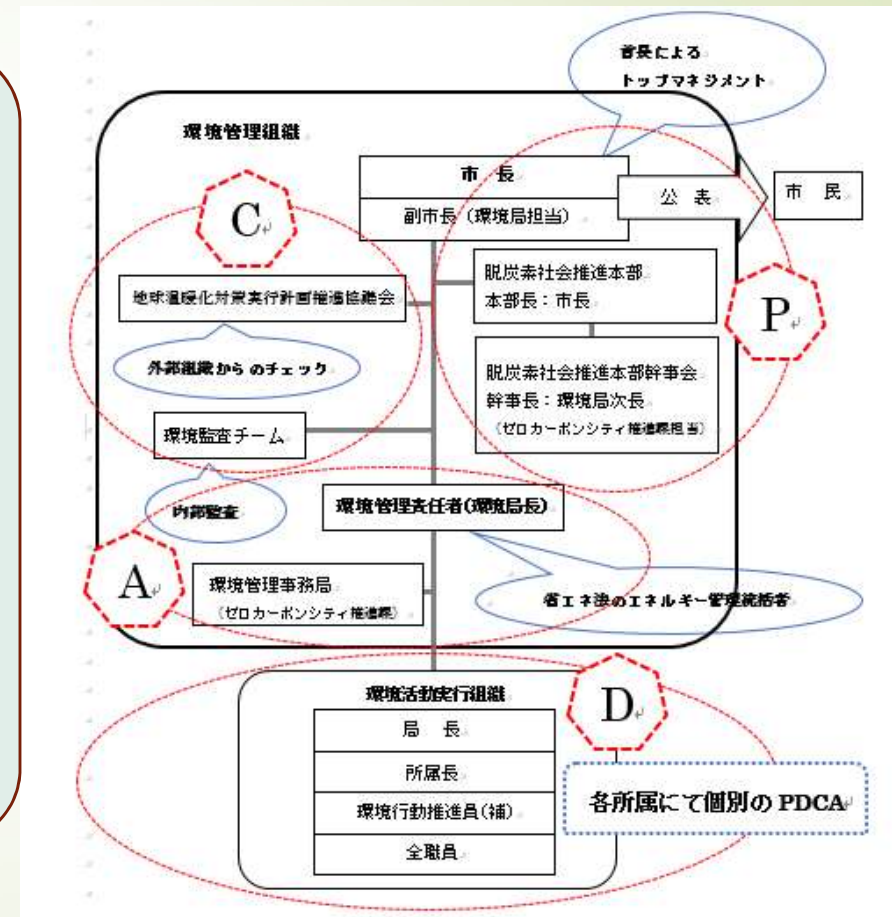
市長による
トップマネジメント

環境管理組織

市　長
副市長（環境局担当）

公　表

市　民

C

地球温暖化対策実行計画推進協議会

外部組織からのチェック

脱炭素社会推進本部
本部長：市長

P

脱炭素社会推進本部幹事会
幹事長：環境局次長
（ゼロカーボンシティ推進課担当）

環境監査チーム

内部監査

環境管理責任者（環境局長）

A

環境管理事務局
（ゼロカーボンシティ推進課）

省エネ法のエネルギー管理統括者

環境活動実行組織

D

局　長
所属長
環境行動推進員（補）
全職員

各所属にて個別のPDCA